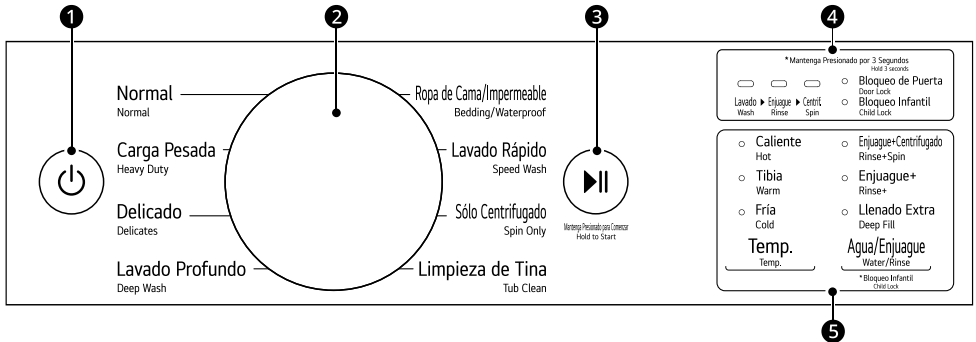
1 2 3 4

Normal
Normal

Carga Pesada
Heavy Duty

Delicado
Delicates

Lavado Profundo
Deep Wash

Ropa de Cama/Impermeable
Bedding/Waterproof

Lavado Rápido
Speed Wash

Sólo Centrifugado
Spin Only

Limpieza de Tina
Tub Clean

Mantenga Presionado para Comenzar
Hold to Start

*Mantenga Presionado por 3 Segundos
Hold 3 seconds

Lavado Wash ▸ Enjuague Rinse ▸ Centrif. Spin

Bloqueo de Puerta
Door Lock

Bloqueo Infantil
Child Lock

Caliente
Hot

Tibia
Warm

Fría
Cold

Temp.
Temp.

Enjuague+Centrifugado
Rinse+Spin

Enjuague+
Rinse+

Llenado Extra
Deep Fill

Agua/Enjuague
Water/Rinse

*Bloqueo Infantil
Child Lock

5